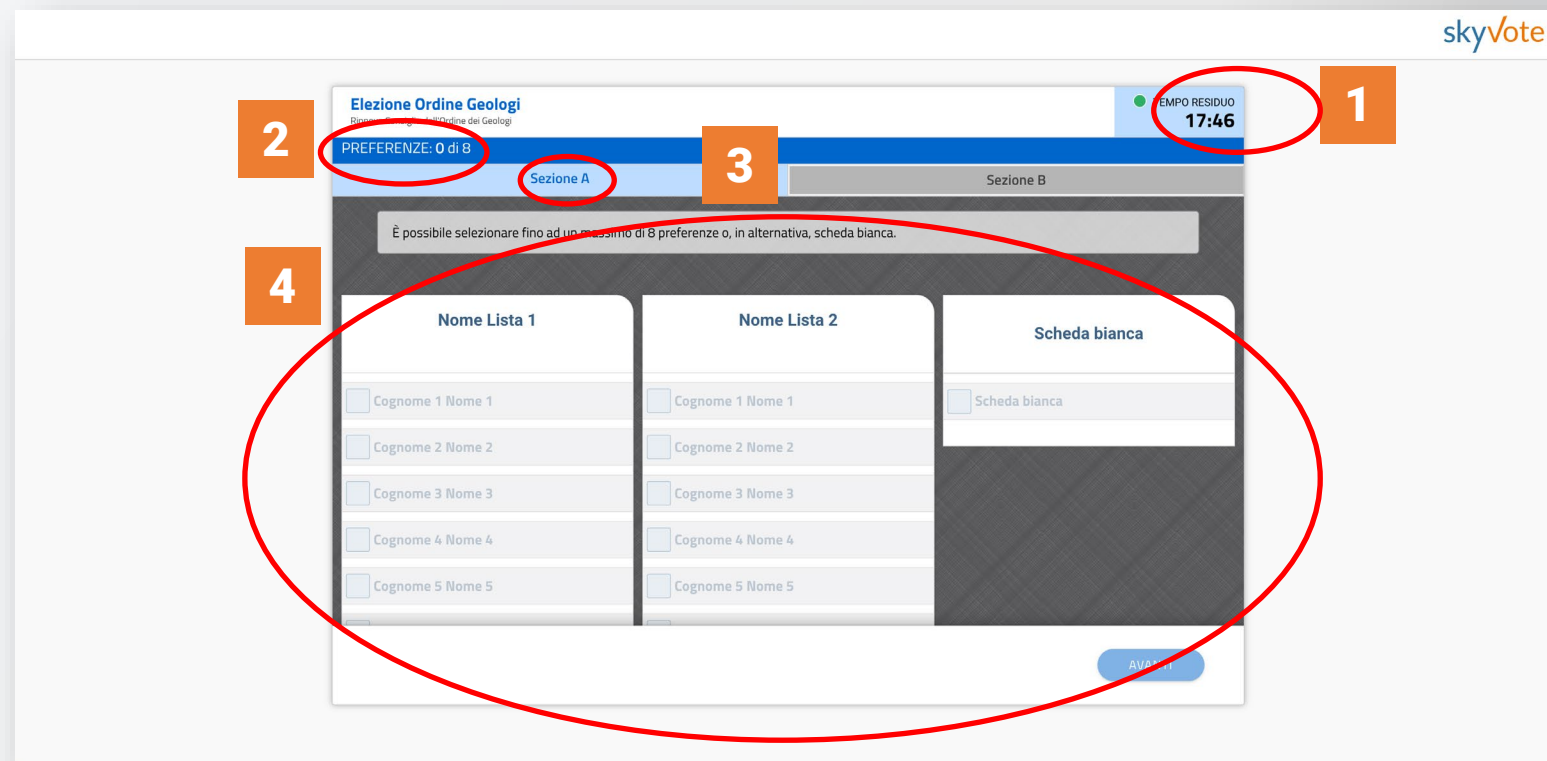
skyvote

Elezione Ordine Geologi
Rinnovo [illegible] dell'Ordine dei Geologi

TEMPO RESIDUO
17:46

1

2

PREFERENZE: 0 di 8

3

Sezione A

Sezione B

È possibile selezionare fino ad un massimo di 8 preferenze o, in alternativa, scheda bianca.

4

Nome Lista 1
Cognome 1 Nome 1
Cognome 2 Nome 2
Cognome 3 Nome 3
Cognome 4 Nome 4
Cognome 5 Nome 5

Nome Lista 2
Cognome 1 Nome 1
Cognome 2 Nome 2
Cognome 3 Nome 3
Cognome 4 Nome 4
Cognome 5 Nome 5

Scheda bianca
Scheda bianca

AVANTI